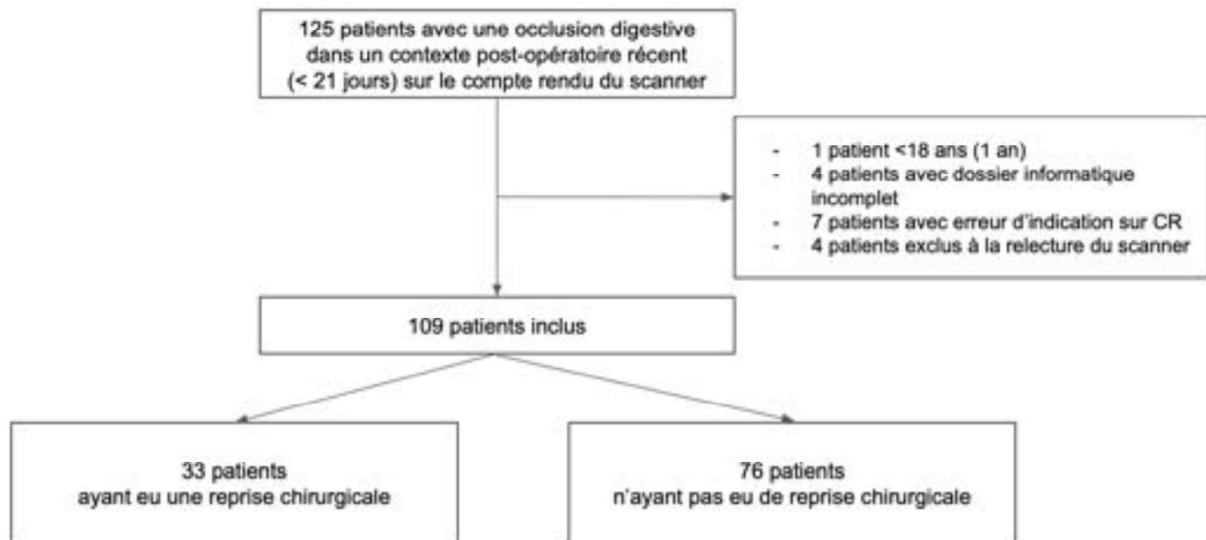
125 patients avec une occlusion digestive dans un contexte post-opératoire récent (< 21 jours) sur le compte rendu du scanner

- 1 patient <18 ans (1 an)
- 4 patients avec dossier informatique incomplet
- 7 patients avec erreur d'indication sur CR
- 4 patients exclus à la relecture du scanner

109 patients inclus

33 patients ayant eu une reprise chirurgicale

76 patients n'ayant pas eu de reprise chirurgicale